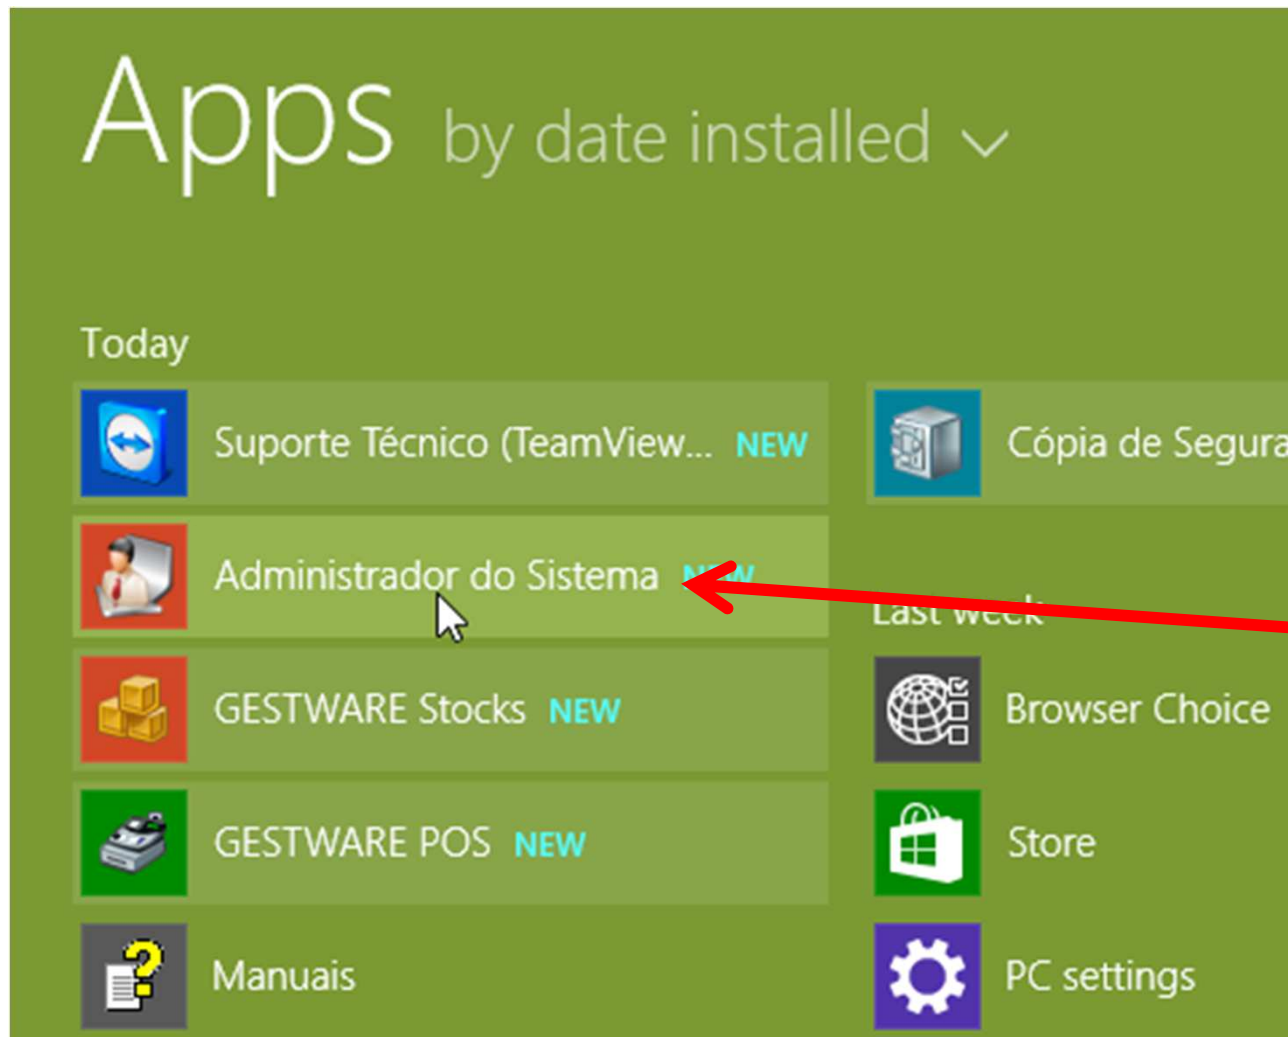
Apps by date installed

Today

Suporte Técnico (TeamView... NEW

Administrador do Sistema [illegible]

GESTWARE Stocks NEW

GESTWARE POS NEW

Manuais

Cópia de Segura

Last week

Browser Choice

Store

PC settings